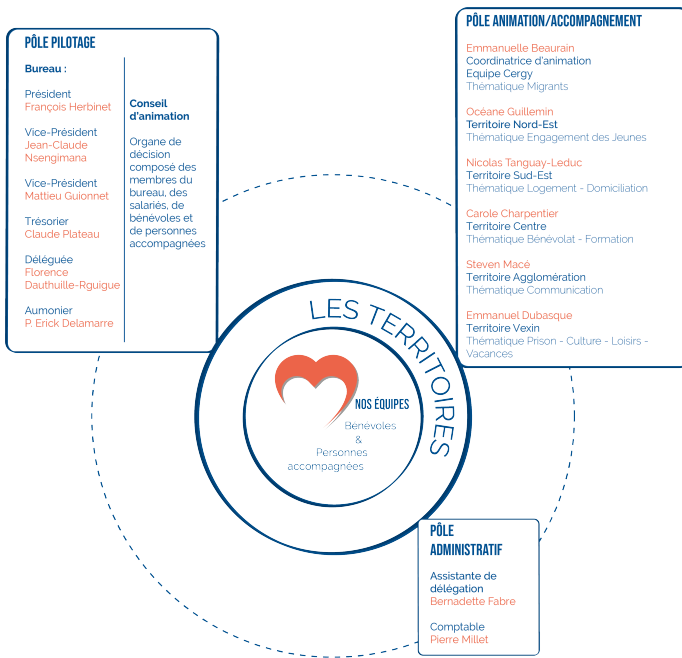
PÔLE PILOTAGE

Bureau :

Président
François Herbinet

Vice-Président
Jean-Claude Nsengimana

Vice-Président
Mattieu Guionnet

Trésorier
Claude Plateau

Déléguée
Florence Dauthuille-Rguigue

Aumonier
P. Erick Delamarre

Conseil d'animation

Organe de décision composé des membres du bureau, des salariés, de bénévoles et de personnes accompagnées

PÔLE ANIMATION/ACCOMPAGNEMENT

Emmanuelle Beaurain
Coordinatrice d'animation
Equipe Cergy
Thématique Migrants

Océane Guillemin
Territoire Nord-Est
Thématique Engagement des Jeunes

Nicolas Tanguay-Leduc
Territoire Sud-Est
Thématique Logement - Domiciliation

Carole Charpentier
Territoire Centre
Thématique Bénévolat - Formation

Steven Macé
Territoire Agglomération
Thématique Communication

Emmanuel Dubasque
Territoire Vexin
Thématique Prison - Culture - Loisirs - Vacances

LES TERRITOIRES

NOS ÉQUIPES
Bénévoles
&
Personnes accompagnées

PÔLE ADMINISTRATIF

Assistante de délégation
Bernadette Fabre

Comptable
Pierre Millet